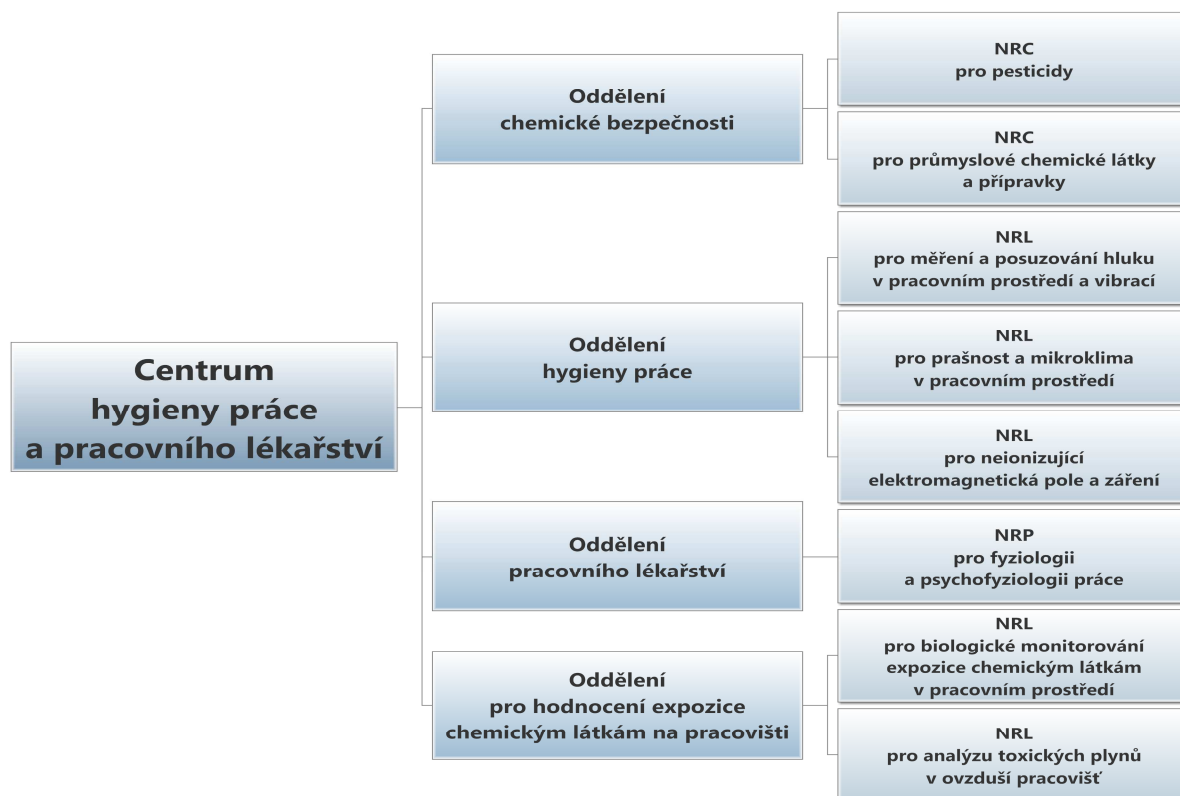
Centrum
hygieny práce
a pracovního lékařství

Oddělení
chemické bezpečnosti

NRC
pro pesticidy

NRC
pro průmyslové chemické látky a přípravky

Oddělení
hygieny práce

NRL
pro měření a posuzování hluku v pracovním prostředí a vibrací

NRL
pro prašnost a mikroklima v pracovním prostředí

NRL
pro neionizující elektromagnetická pole a záření

Oddělení
pracovního lékařství

NRP
pro fyziologii a psychofyziologii práce

Oddělení
pro hodnocení expozice chemickým látkám na pracovišti

NRL
pro biologické monitorování expozice chemickým látkám v pracovním prostředí

NRL
pro analýzu toxických plynů v ovzduší pracovišť